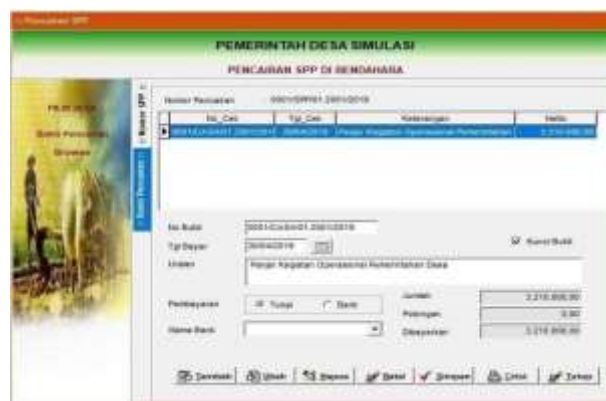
:: Pencairan SPP

PEMERINTAH DESA SIMULASI

PENCAIRAN SPP DI BENDAHARA

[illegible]

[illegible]

Nomor Pencairan 0001/SPP/01.2001/2019

| No_Cek | Tgl_Cek | Keterangan | Netto |
|---|---|---|---|
| 0001/Cek/01.2001/2019 | 20/04/2019 | Pengadaan Kegiatan Operasional Pemerintahan | 2.210.000,00 |

Rincian SPP

Bukti Pencairan

No Bukti 0001/Cek/01.2001/2019

Tgl Bayar 20/04/2019

Kuncil Bukti

Uraian Pengadaan Kegiatan Operasional Pemerintahan Desa

Pembayaran Tunai Bank

Jumlah 2.210.000,00

Potongan 0,00

Nama Bank

Dibayarkan 2.210.000,00

Tambah Ubah Hapus Batal Simpan Cetak Tutup